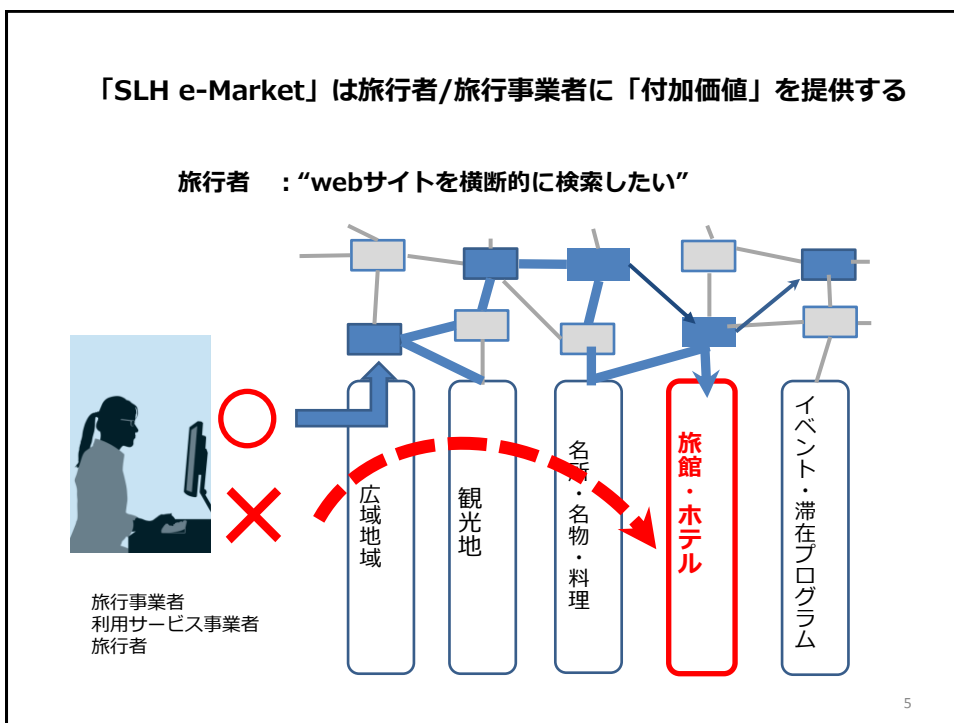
「SLH e-Market」は旅行者/旅行事業者に「付加価値」を提供する

旅行者　：“webサイトを横断的に検索したい”

○

×

広域地域

観光地

名所・名物・料理

旅館・ホテル

イベント・滞在プログラム

旅行事業者
利用サービス事業者
旅行者

5